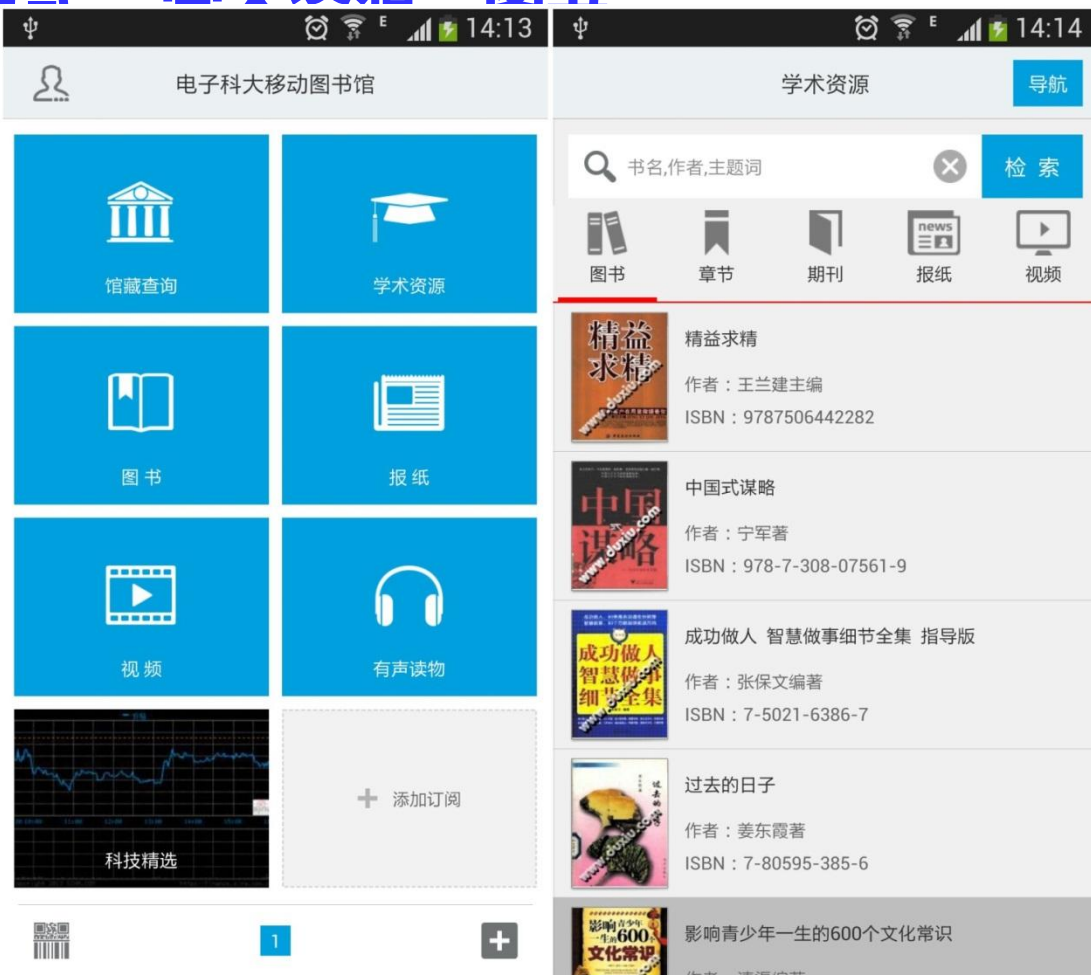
14:13

电子科大移动图书馆

馆藏查询

学术资源

图书

报纸

视频

有声读物

科技精选

添加订阅

1

14:14

学术资源

导航

书名,作者,主题词

检索

图书

章节

期刊

news

报纸

视频

精益求精

精益求精

作者：王兰建主编

ISBN：9787506442282

中国式谋略

中国式谋略

作者：宁军著

ISBN：978-7-308-07561-9

成功做人智慧做事细节全集

成功做人 智慧做事细节全集 指导版

作者：张保文编著

ISBN：7-5021-6386-7

过去的日子

作者：姜东霞著

ISBN：7-80595-385-6

影响青少年一生的600个文化常识

影响青少年一生的600个文化常识

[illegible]